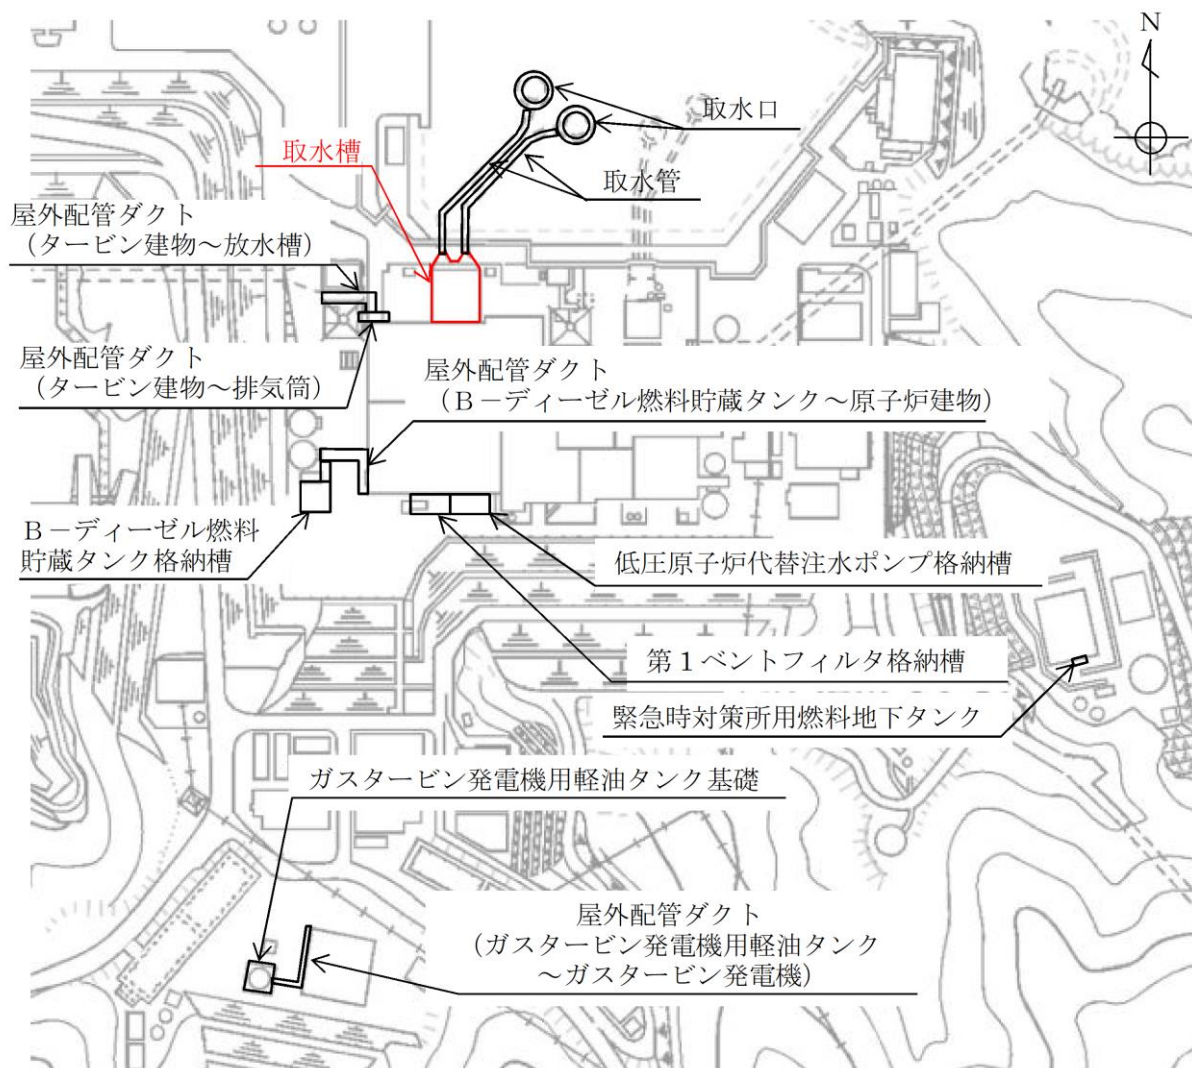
N

取水口

取水槽

取水管

屋外配管ダクト
（タービン建物～放水槽）

屋外配管ダクト
（タービン建物～排気筒）

屋外配管ダクト
（Bーディーゼル燃料貯蔵タンク～原子炉建物）

Bーディーゼル燃料
貯蔵タンク格納槽

低圧原子炉代替注水ポンプ格納槽

第１ベントフィルタ格納槽

緊急時対策所用燃料地下タンク

ガスタービン発電機用軽油タンク基礎

屋外配管ダクト
（ガスタービン発電機用軽油タンク
～ガスタービン発電機）